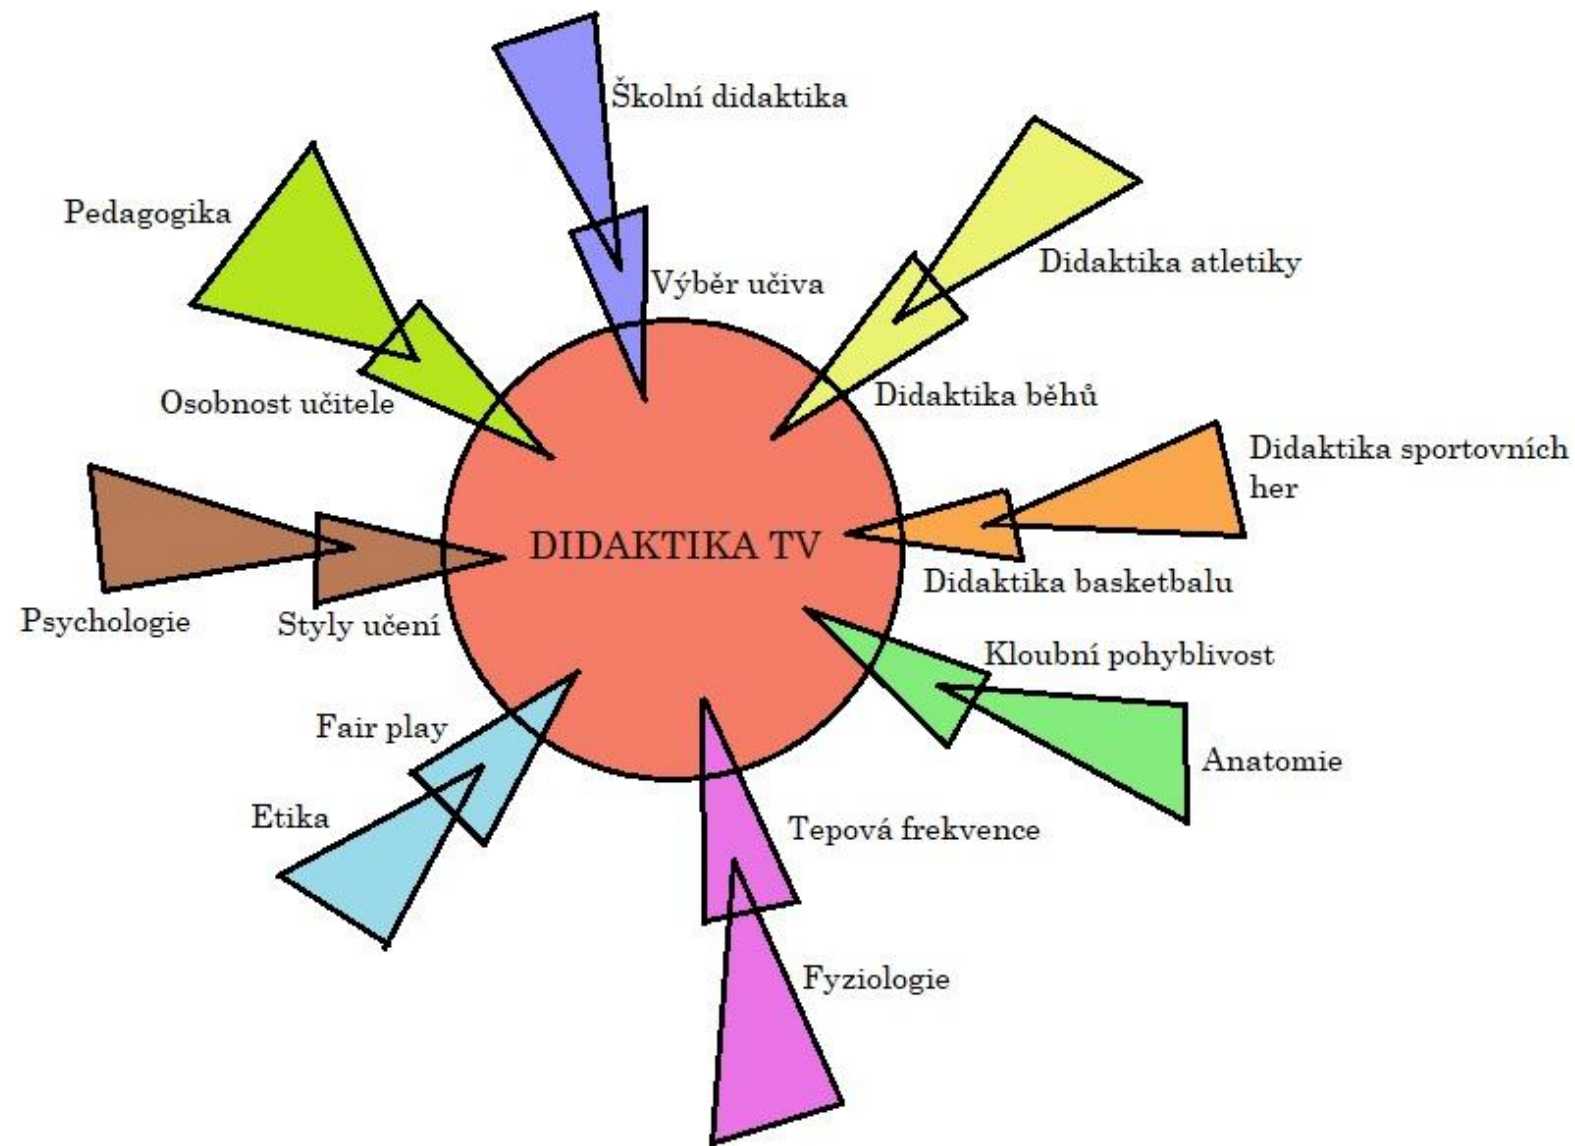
Školní didaktika

Pedagogika

Výběr učiva

Didaktika atletiky

Osobnost učitele

Didaktika běhů

Didaktika sportovních her

DIDAKTIKA TV

Didaktika basketbalu

Psychologie

Styly učení

Kloubní pohyblivost

Fair play

Anatomie

Etika

Tepová frekvence

Fyziologie